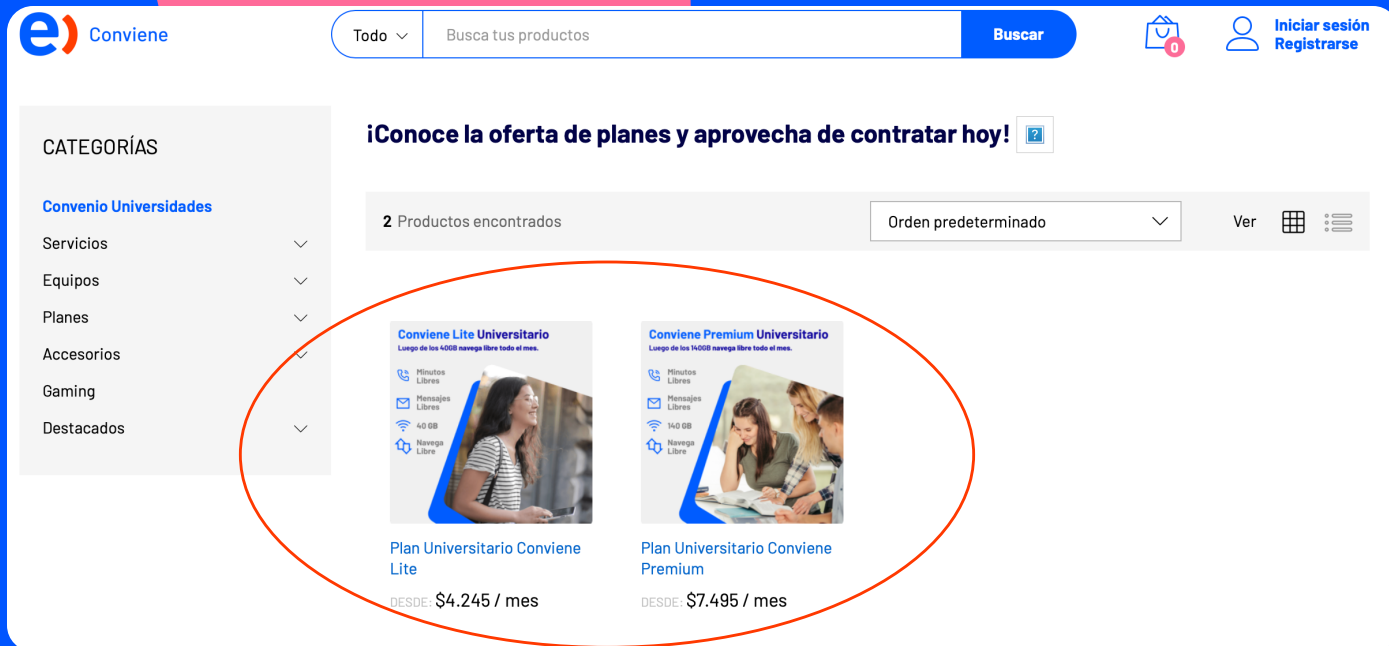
Conviene

Todo

Busca tus productos

Buscar

0

Iniciar sesión
Registrarse

CATEGORÍAS

Convenio Universidades

Servicios

Equipos

Planes

Accesorios

Gaming

Destacados

¡Conoce la oferta de planes y aprovecha de contratar hoy!

2 Productos encontrados

Orden predeterminado

Ver

Conviene Lite Universitario
Luego de los 40GB navega libre todo el mes.

Minutos Libres

Mensajes Libres

40 GB

Navega Libre

Plan Universitario Conviene Lite

DESDE: $4.245 / mes

Conviene Premium Universitario
Luego de los 140GB navega libre todo el mes.

Minutos Libres

Mensajes Libres

140 GB

Navega Libre

Plan Universitario Conviene Premium

DESDE: $7.495 / mes